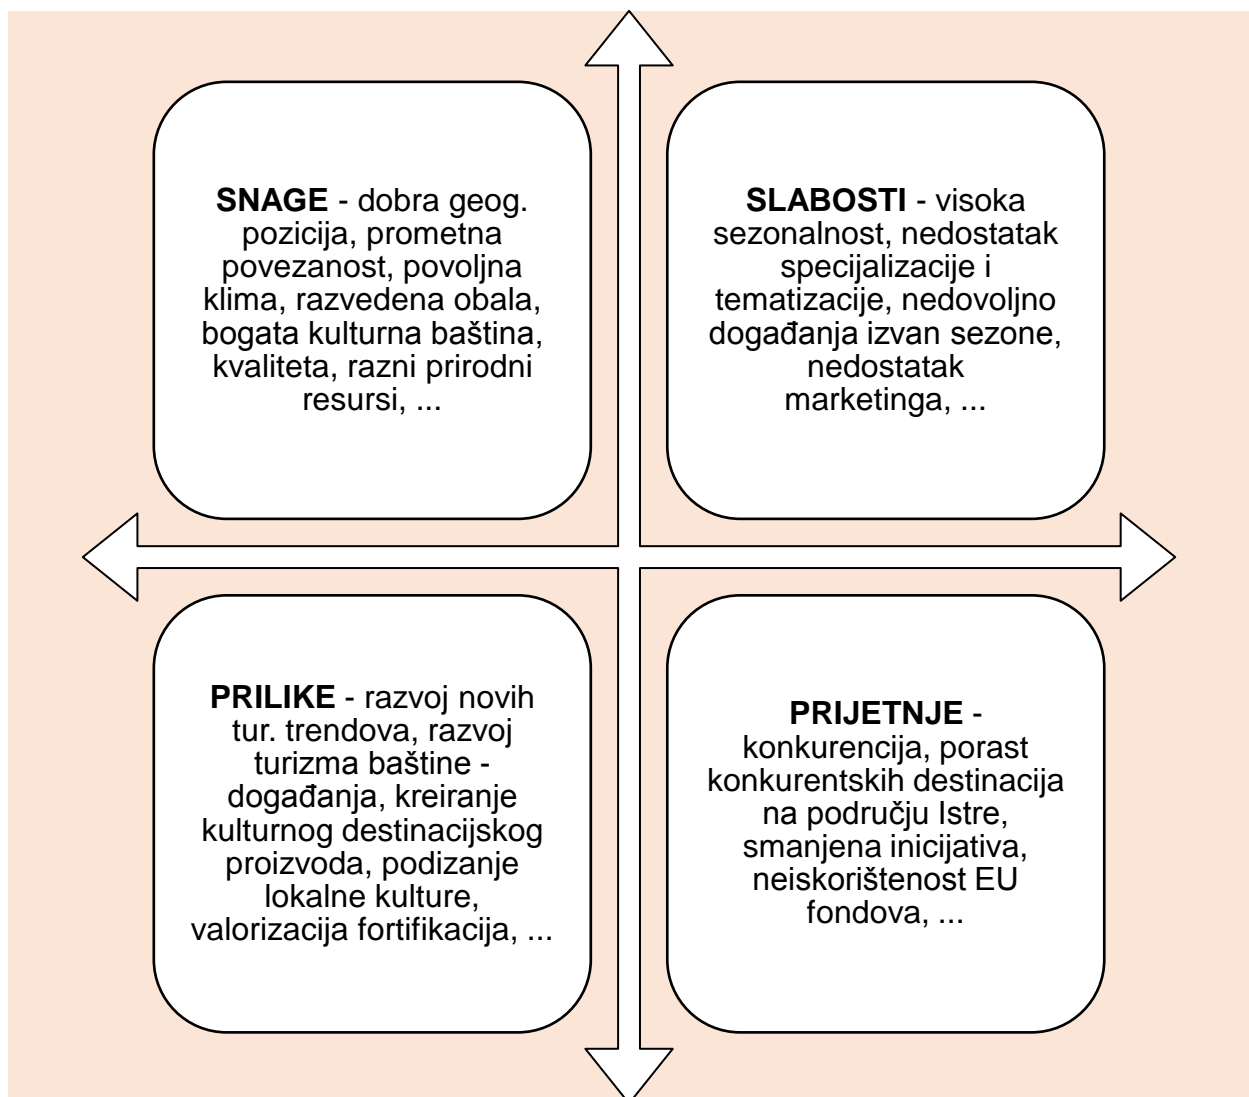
**SNAGE** - dobra geog. pozicija, prometna povezanost, povoljna klima, razvedena obala, bogata kulturna baština, kvaliteta, razni prirodni resursi, ...

**SLABOSTI** - visoka sezonalnost, nedostatak specijalizacije i tematizacije, nedovoljno događanja izvan sezone, nedostatak marketinga, ...

**PRILIKE** - razvoj novih tur. trendova, razvoj turizma baštine - događanja, kreiranje kulturnog destinacijskog proizvoda, podizanje lokalne kulture, valorizacija fortifikacija, ...

**PRIJETNJE** - konkurencija, porast konkurentskih destinacija na području Istre, smanjena inicijativa, neiskorištenost EU fondova, ...